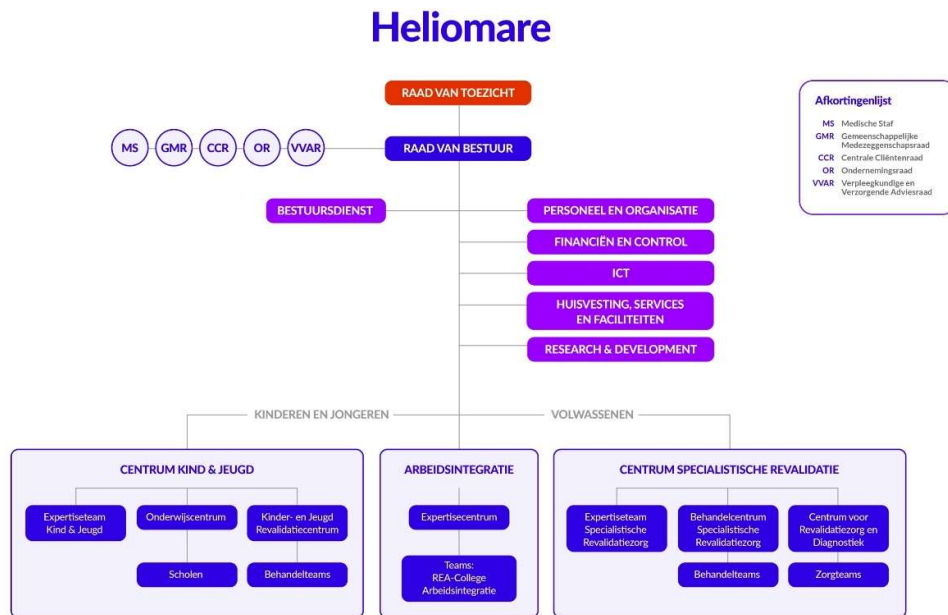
Heliomare

RAAD VAN TOEZICHT

MS GMR CCR OR VVAR

RAAD VAN BESTUUR

Afkortingenlijst
MS Medische Staf
GMR Gemeenschappelijke Medezeggenschapsraad
CCR Centrale Cliëntenraad
OR Ondernemingsraad
VVAR Verpleegkundige en Verzorgende Adviesraad

BESTUURSDIENST

PERSONEEL EN ORGANISATIE

FINANCIËN EN CONTROL

ICT

HUISVESTING, SERVICES EN FACILITEITEN

RESEARCH & DEVELOPMENT

KINDEREN EN JONGEREN

VOLWASSENEN

CENTRUM KIND & JEUGD

Expertiseteam Kind & Jeugd

Onderwijscentrum

Kinder- en Jeugd Revalidatiecentrum

Scholen

Behandelteams

ARBEIDSINTEGRATIE

Expertisecentrum

Teams: REA-College Arbeidsintegratie

CENTRUM SPECIALISTISCHE REVALIDATIE

Expertiseteam Specialistische Revalidatiezorg

Behandelcentrum Specialistische Revalidatiezorg

Centrum voor Revalidatiezorg en Diagnostiek

Behandelteams

Zorgteams